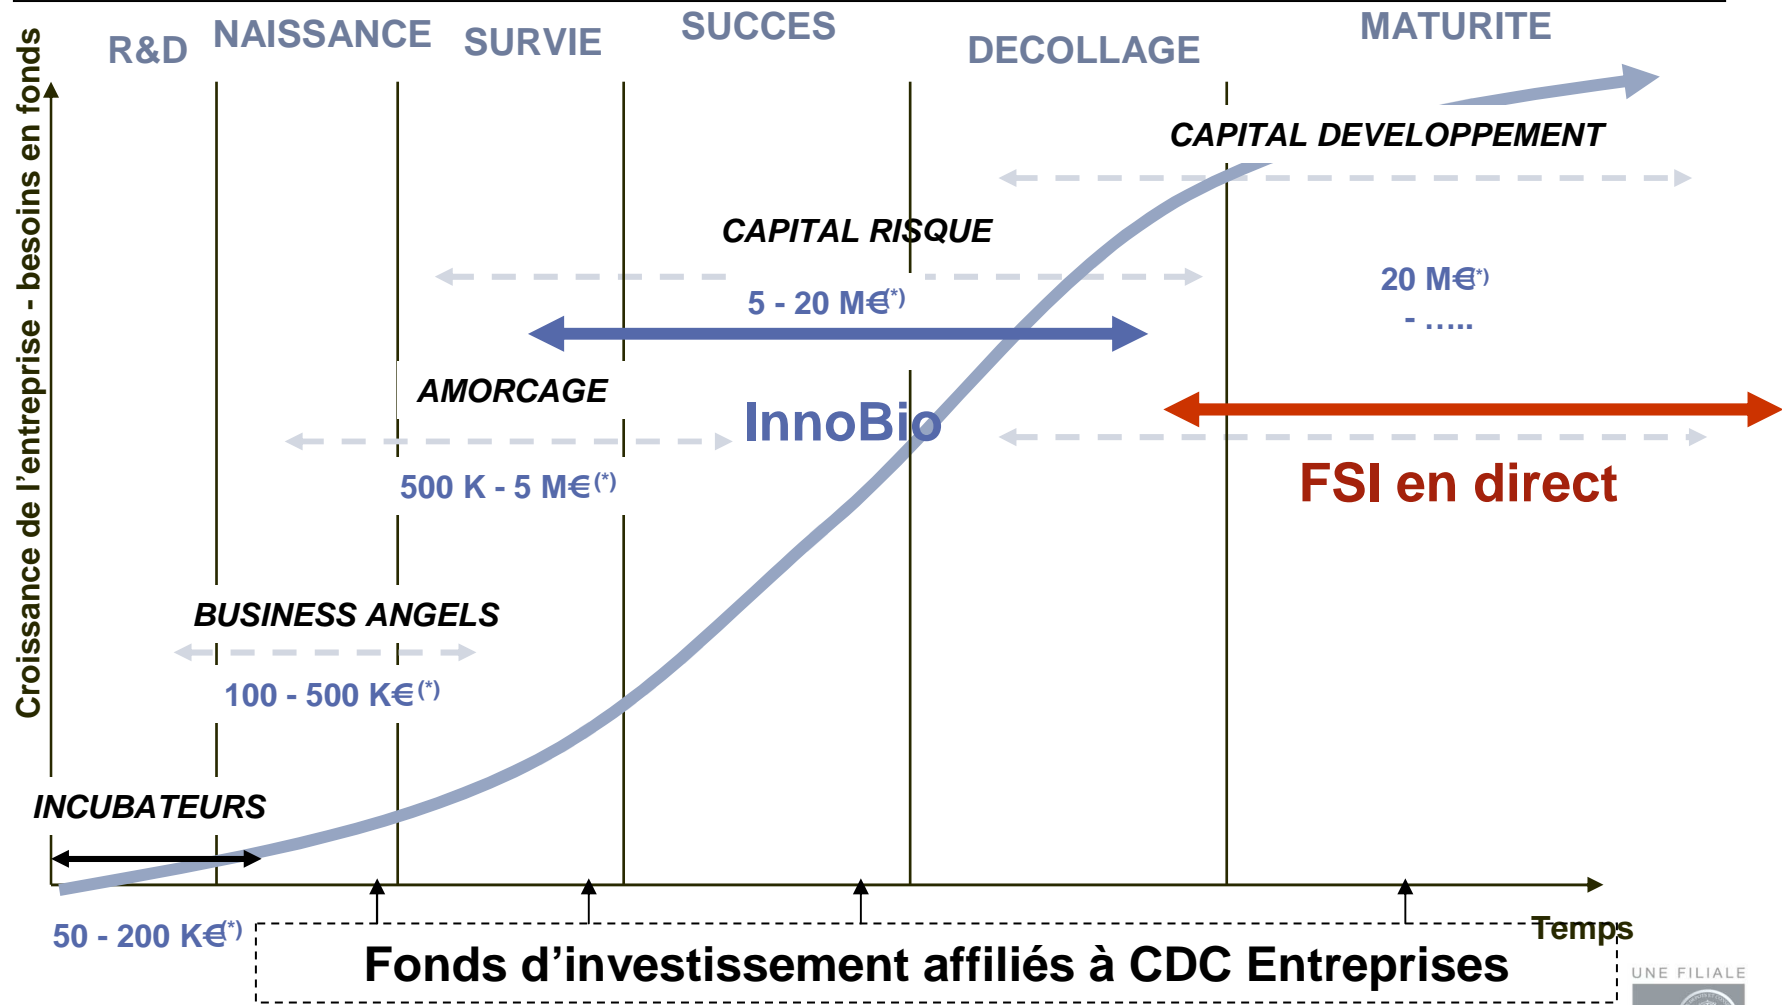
Croissance de l'entreprise - besoins en fonds

R&D NAISSANCE SURVIE SUCCES DECOLLAGE MATURITE

CAPITAL DEVELOPPEMENT

CAPITAL RISQUE

5 - 20 M€$^{(*)}$

20 M€$^{*)}$
- .....

AMORCAGE

InnoBio

500 K - 5 M€$^{(*)}$

FSI en direct

BUSINESS ANGELS

100 - 500 K€$^{(*)}$

INCUBATEURS

50 - 200 K€$^{(*)}$

Temps

Fonds d'investissement affiliés à CDC Entreprises

UNE FILIALE